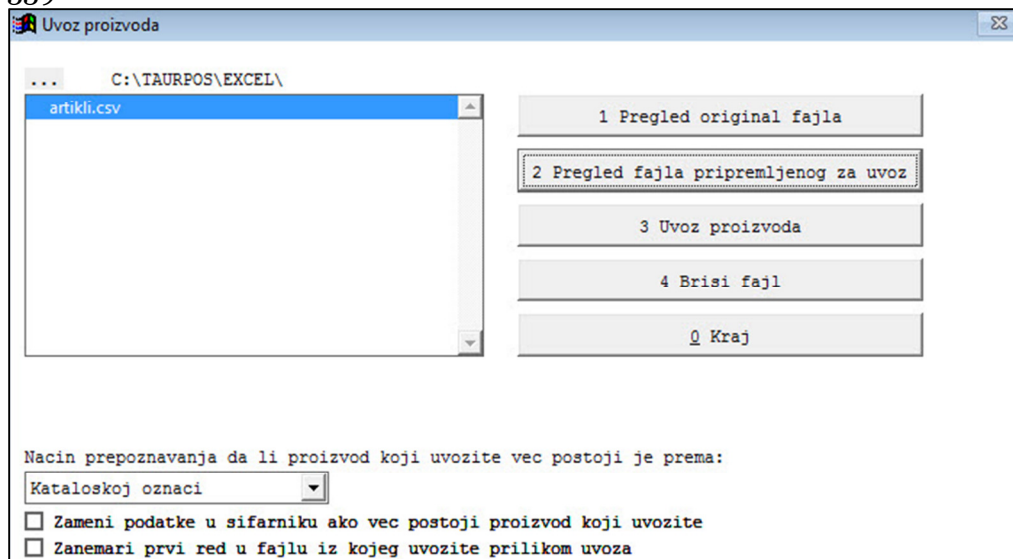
Uvoz proizvoda

... C:\TAURPOS\EXCEL\

artikli.csv

1 Pregled original fajla

2 Pregled fajla pripremljenog za uvoz

3 Uvoz proizvoda

4 Brisi fajl

0 Kraj

Nacin prepoznavanja da li proizvod koji uvozite vec postoji je prema:

Kataloskoj oznaci

Zameni podatke u sifarniku ako vec postoji proizvod koji uvozite

Zanemari prvi red u fajlu iz kojeg uvozite prilikom uvoza